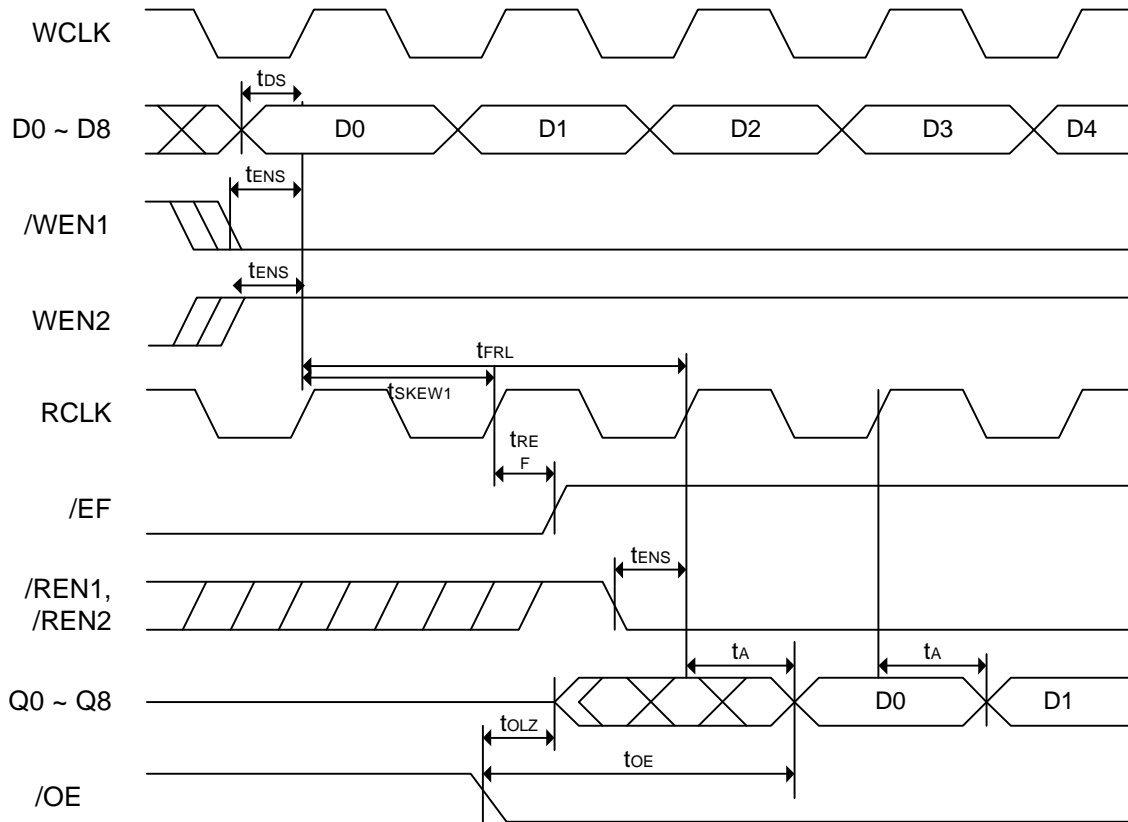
WCLK

$t_{DS}$

D0 ~ D8

D0

D1

D2

D3

D4

$t_{ENS}$

/WEN1

$t_{ENS}$

WEN2

$t_{FRL}$

$t_{SKEW1}$

RCLK

$t_{REF}$

/EF

$t_{ENS}$

/REN1, /REN2

$t_{A}$

$t_{A}$

Q0 ~ Q8

D0

D1

$t_{OLZ}$

$t_{OE}$

/OE